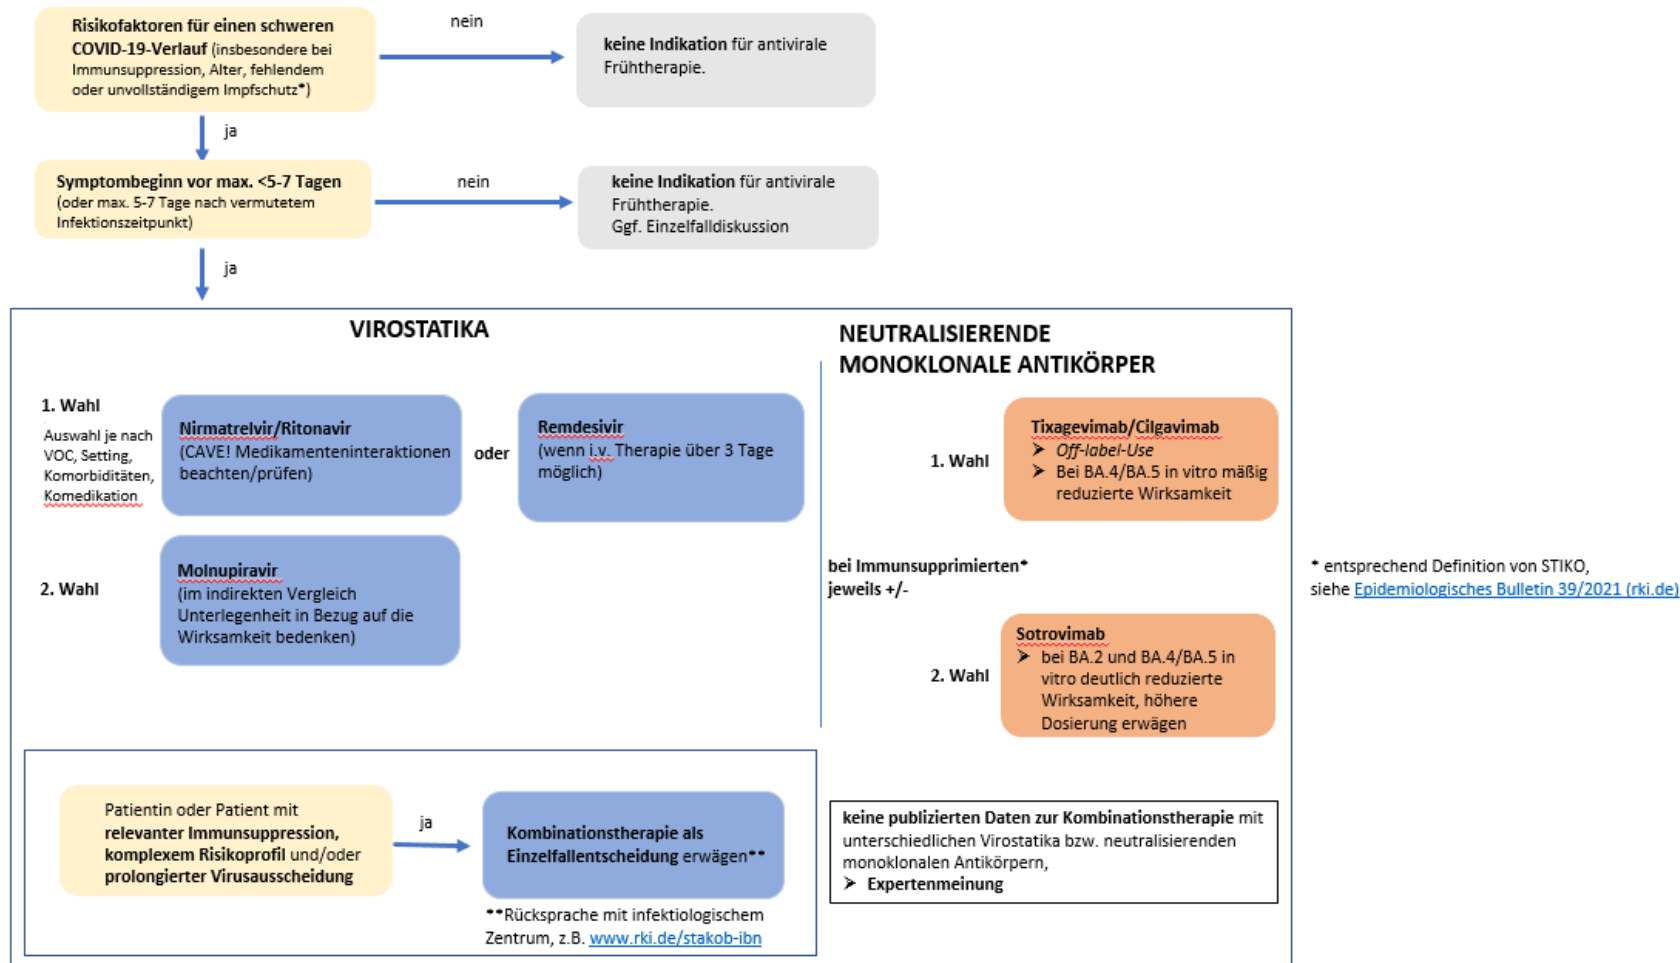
Risikofaktoren für einen schweren COVID-19-Verlauf (insbesondere bei Immunsuppression, Alter, fehlendem oder unvollständigem Impfschutz*)

nein

keine Indikation für antivirale Frühtherapie.

ja

Symptombeginn vor max. <5-7 Tagen (oder max. 5-7 Tage nach vermutetem Infektionszeitpunkt)

nein

keine Indikation für antivirale Frühtherapie.
Ggf. Einzelfalldiskussion

ja

VIROSTATIKA

1. Wahl

Auswahl je nach VOC, Setting, Komorbiditäten, Komedikation

Nirmatrelvir/Ritonavir
(CAVE! Medikamenteninteraktionen beachten/prüfen)

oder

Remdesivir
(wenn i.v. Therapie über 3 Tage möglich)

2. Wahl

Molnupiravir
(im indirekten Vergleich Unterlegenheit in Bezug auf die Wirksamkeit bedenken)

NEUTRALISIERENDE MONOKLONALE ANTIKÖRPER

1. Wahl

Tixagevimab/Cilgavimab
➢ Off-label-Use
➢ Bei BA.4/BA.5 in vitro mäßig reduzierte Wirksamkeit

bei Immunsupprimierten*
jeweils +/-

2. Wahl

Sotrovimab
➢ bei BA.2 und BA.4/BA.5 in vitro deutlich reduzierte Wirksamkeit, höhere Dosierung erwägen

* entsprechend Definition von STIKO, siehe Epidemiologisches Bulletin 39/2021 (rki.de)

Patientin oder Patient mit relevanter Immunsuppression, komplexem Risikoprofil und/oder prolongierter Virusausscheidung

ja

Kombinationstherapie als Einzelfallentscheidung erwägen**

**Rücksprache mit infektiologischem Zentrum, z.B. www.rki.de/stakob-ibn

keine publizierten Daten zur Kombinationstherapie mit unterschiedlichen Virostatika bzw. neutralisierenden monoklonalen Antikörpern,
➢ Expertenmeinung